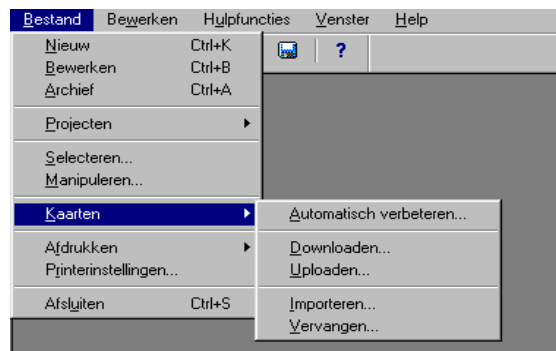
Bestand Bewerken Hulpfuncties Venster Help

Nieuw Ctrl+K
Bewerken Ctrl+B
Archief Ctrl+A

Projecten

Selecteren...
Manipuleren...

Kaarten

Afdrukken
Printerinstellingen...

Afsluiten Ctrl+S

?

Automatisch verbeteren...

Downloaden...
Uploaden...

Importeren...
Vervangen...